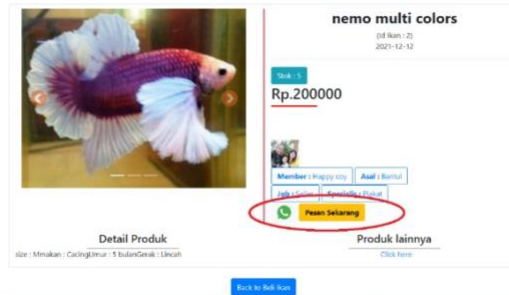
nemo multi colors

(id ikan : 2)

2021-12-12

Stok : 5

Rp.200000

Member : Happy coy

Asal : Bantul

Job : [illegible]

Specialis : Plakat

Pesan Sekarang

Detail Produk

size : Mmakan : CacingUmur : 5 bulanGerak : Lincah

Produk lainnya

Click here

Back to Beli Ikan